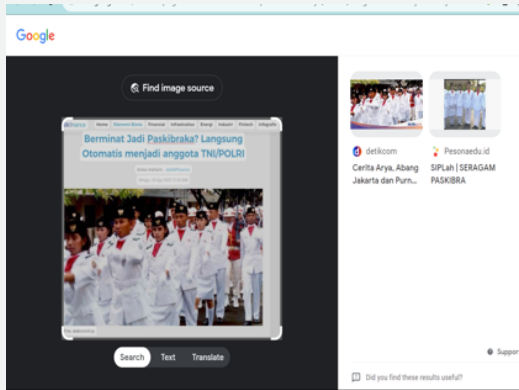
Google

Find image source

Home

Berminat Jadi Paskibraka? Langsung Otomatis menjadi anggota TNI/POLRI

Search Text Translate

detikcom
Cerita Arya, Abang Jakarta dan Purn...

Pesonaedu.id
SIPLah | SERAGAM PASKIBRA

Suppor

Did you find these results useful?